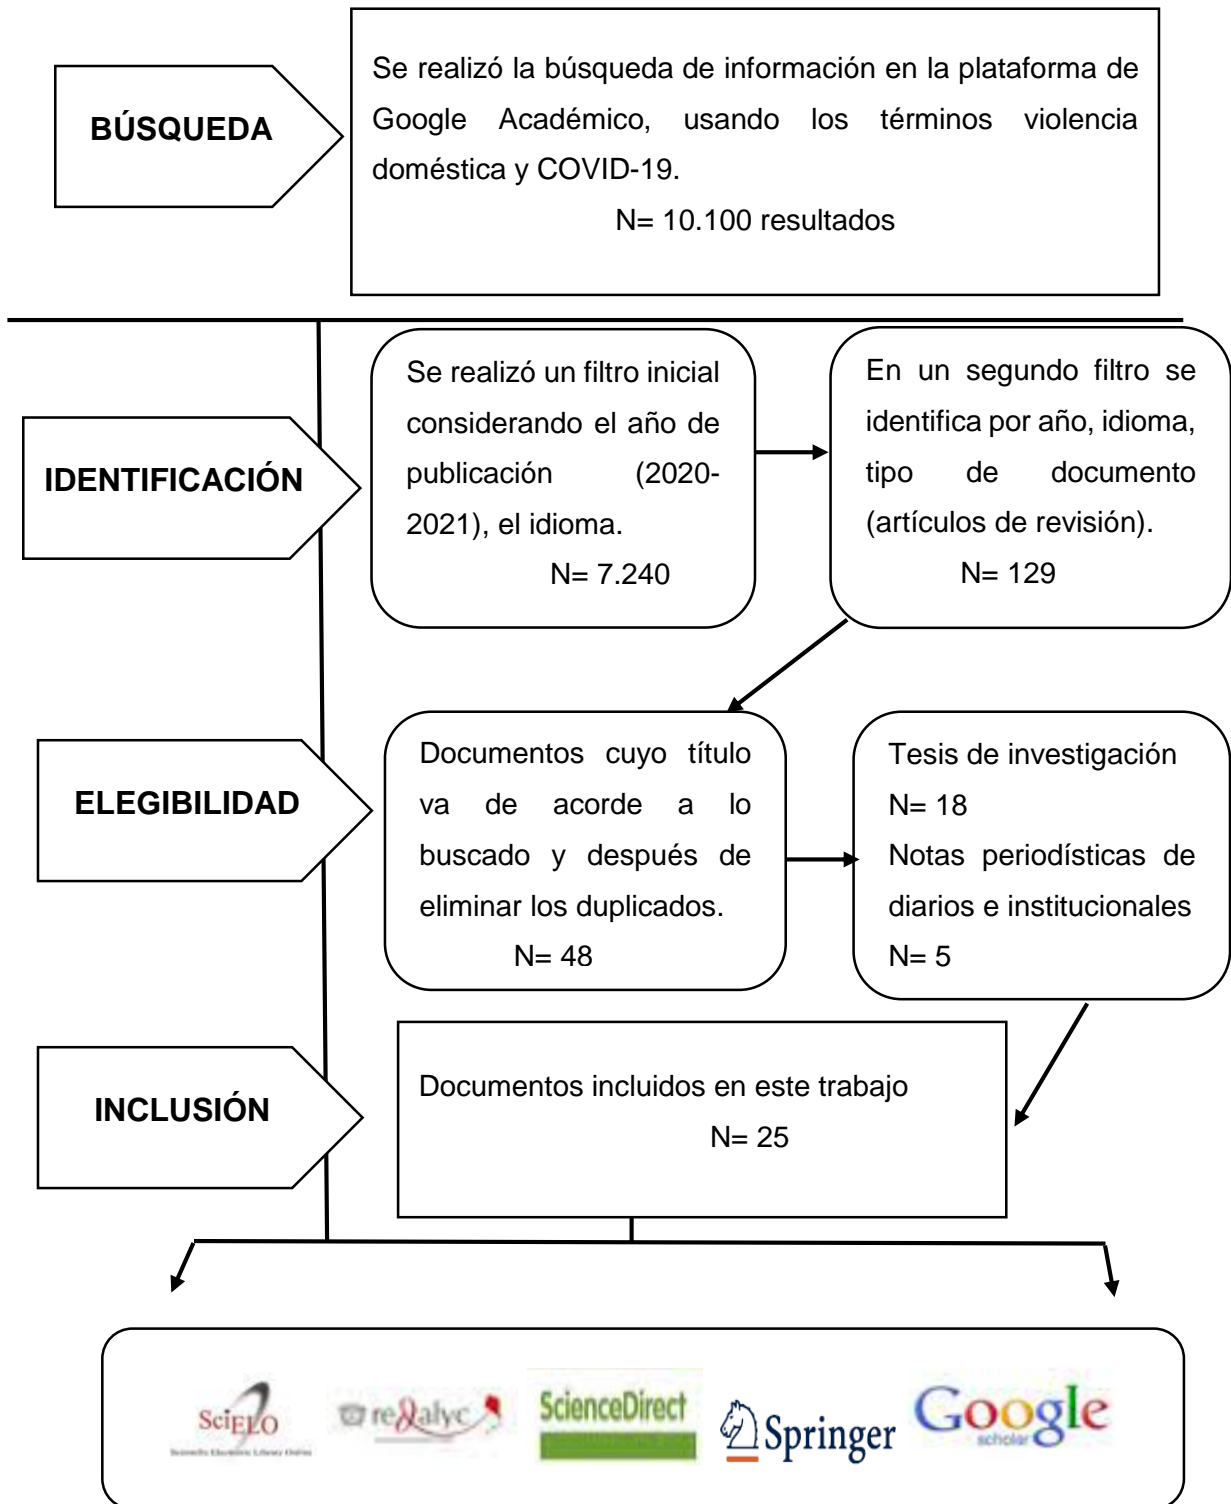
BÚSQUEDA

Se realizó la búsqueda de información en la plataforma de Google Académico, usando los términos violencia doméstica y COVID-19.
N= 10.100 resultados

IDENTIFICACIÓN

Se realizó un filtro inicial considerando el año de publicación (2020-2021), el idioma.
N= 7.240

En un segundo filtro se identifica por año, idioma, tipo de documento (artículos de revisión).
N= 129

ELEGIBILIDAD

Documentos cuyo título va de acorde a lo buscado y después de eliminar los duplicados.
N= 48

Tesis de investigación
N= 18
Notas periodísticas de diarios e institucionales
N= 5

INCLUSIÓN

Documentos incluidos en este trabajo
N= 25

SciELO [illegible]
redalyc
ScienceDirect
Springer
Google scholar